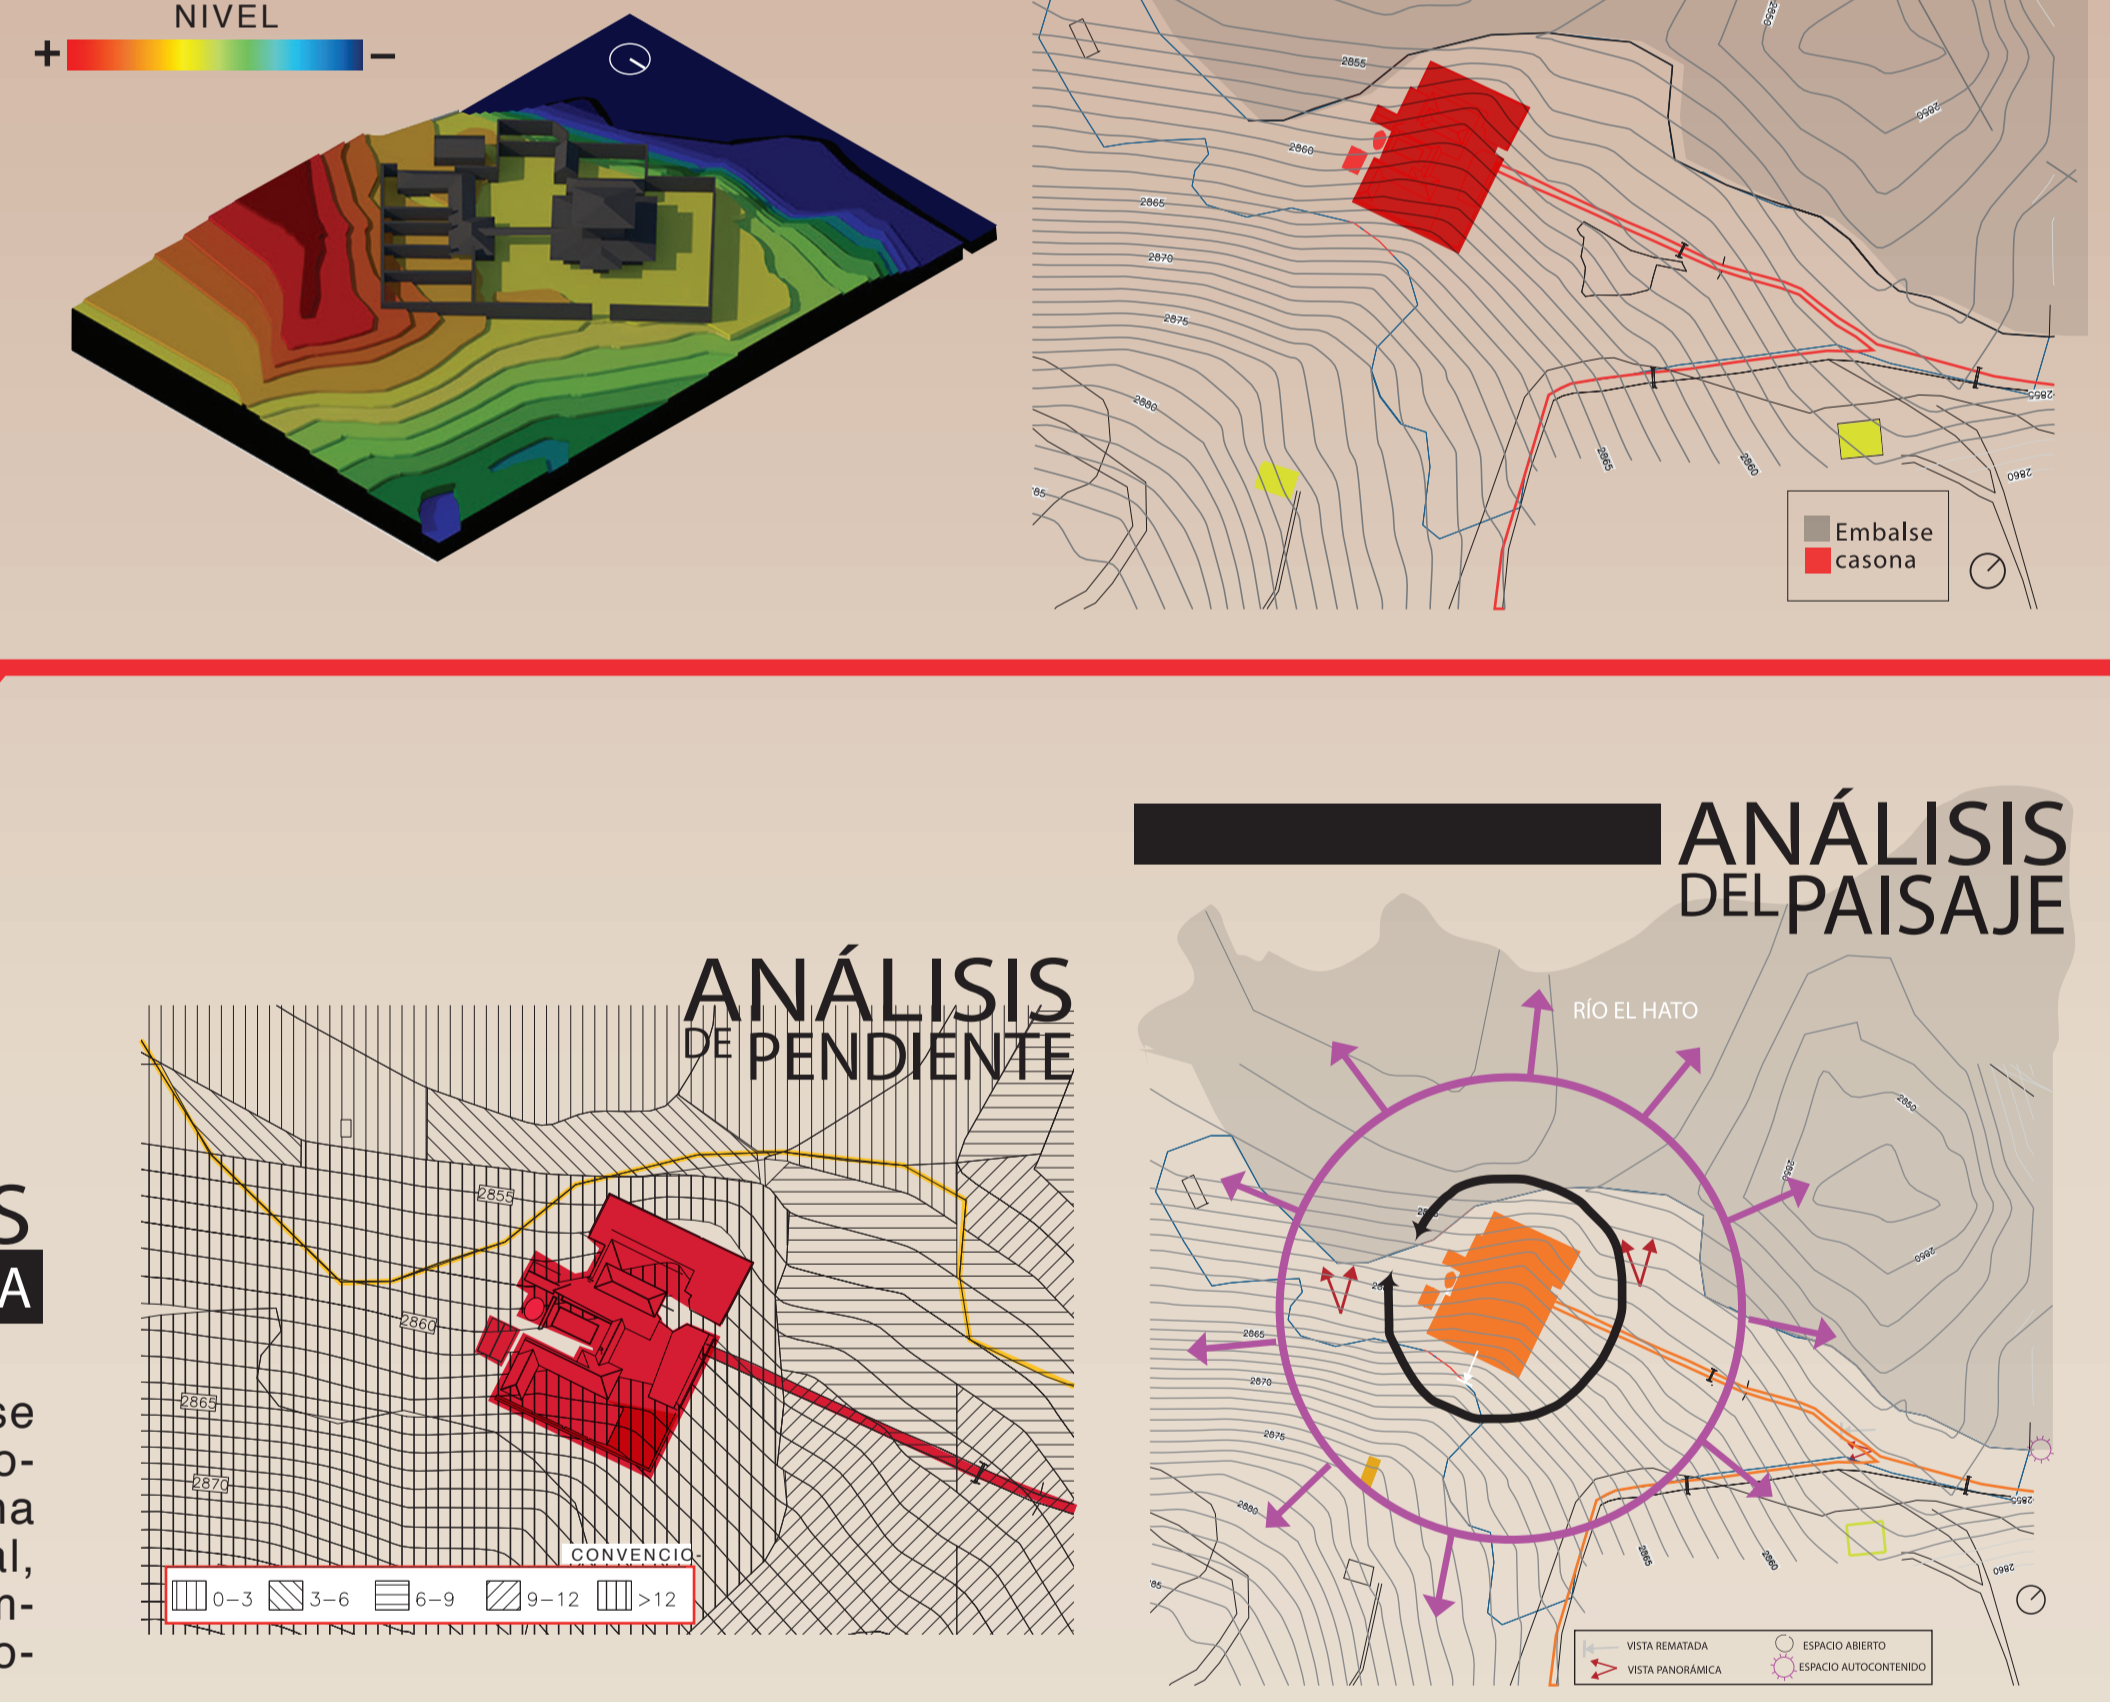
NIVEL

+ –

2855
2860
2865
2870
2875
2880
2865
2860
2855
2860
2850
2860

Embalse
casona

S
A

se
o-
na
al,
n-
o-

ANÁLISIS
DE PENDIENTE

2855
2860
2865
2870

CONVENCIO

0–3 3–6 6–9 9–12 >12

ANÁLISIS
DEL PAISAJE

RÍO EL HATO

2865
2870
2875
2880
2865
2860
2855

VISTA REMATADA
VISTA PANORÁMICA
ESPACIO ABIERTO
ESPACIO AUTOCONTENIDO